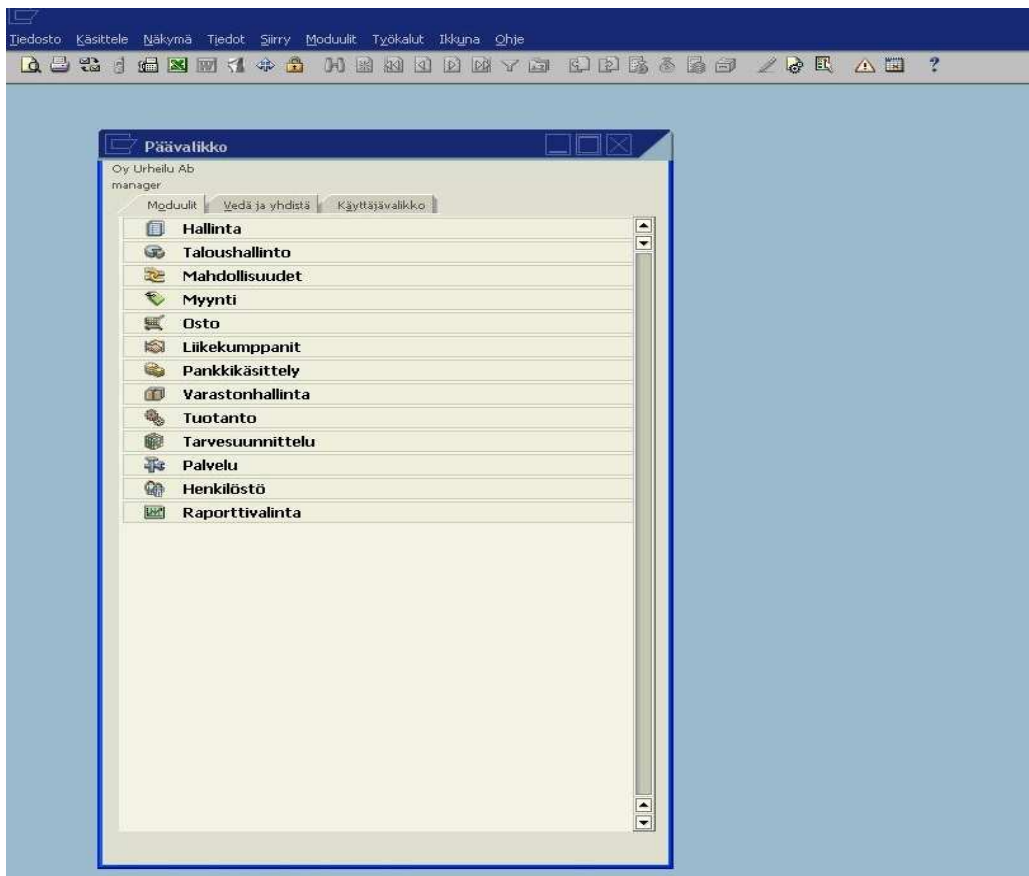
Tiedosto Käsittele Näkymä Tiedot Siirry Moduulit Työkalut Ikkuna Ohje

Päävalikko

Oy Urheilu Ab
manager

Moduulit | Vedä ja yhdistä | Käyttäjävalikko

Hallinta
Taloushallinto
Mahdollisuudet
Myynti
Osto
Liikekumppanit
Pankkikäsittely
Varastonhallinta
Tuotanto
Tarvesuunnittelu
Palvelu
Henkilöstö
Raporttivalinta